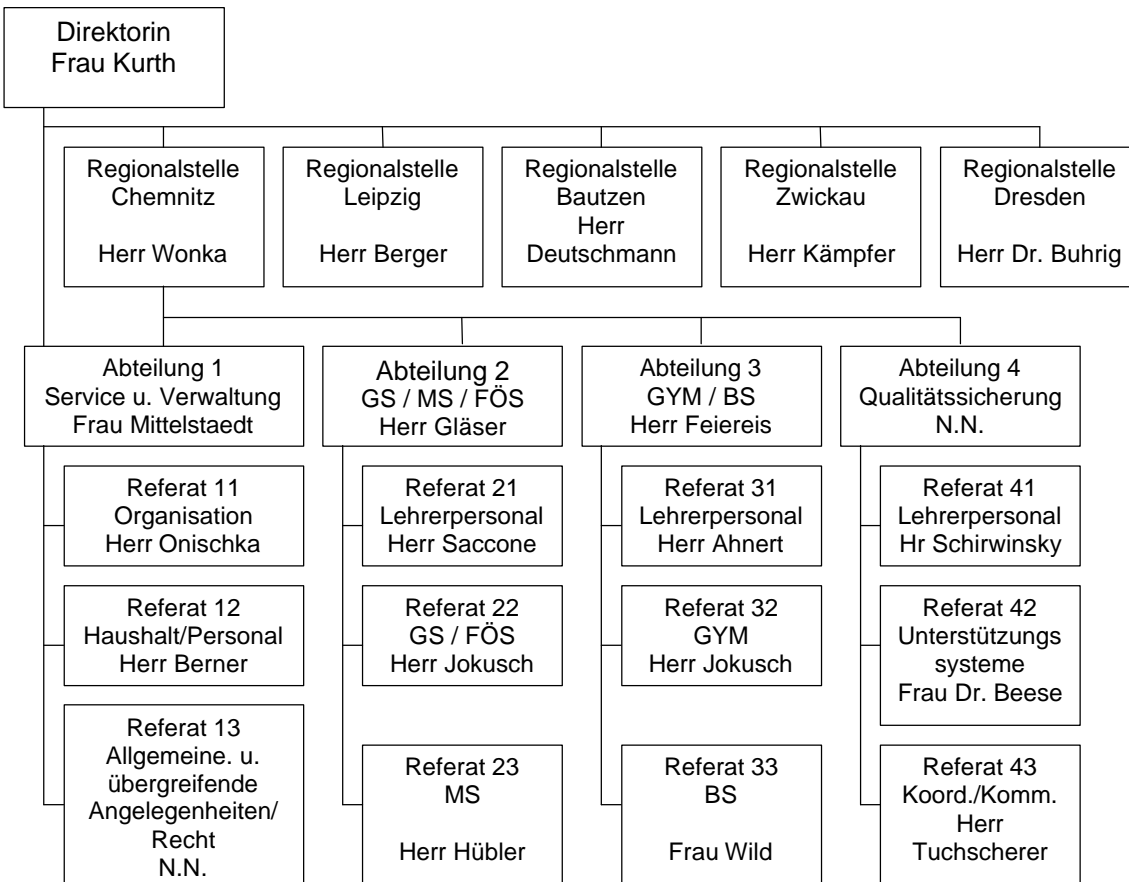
Direktorin
Frau Kurth

Regionalstelle
Chemnitz

Herr Wonka

Regionalstelle
Leipzig

Herr Berger

Regionalstelle
Bautzen
Herr
Deutschmann

Regionalstelle
Zwickau

Herr Kämpfer

Regionalstelle
Dresden

Herr Dr. Buhrig

Abteilung 1
Service u. Verwaltung
Frau Mittelstaedt

Referat 11
Organisation
Herr Onischka

Referat 12
Haushalt/Personal
Herr Berner

Referat 13
Allgemeine. u.
übergreifende
Angelegenheiten/
Recht
N.N.

Abteilung 2
GS / MS / FÖS
Herr Gläser

Referat 21
Lehrerpersonal
Herr Saccone

Referat 22
GS / FÖS
Herr Jokusch

Referat 23
MS

Herr Hübler

Abteilung 3
GYM / BS
Herr Feiereis

Referat 31
Lehrerpersonal
Herr Ahnert

Referat 32
GYM
Herr Jokusch

Referat 33
BS

Frau Wild

Abteilung 4
Qualitätssicherung
N.N.

Referat 41
Lehrerpersonal
Hr Schirwinsky

Referat 42
Unterstützungs
systeme
Frau Dr. Beese

Referat 43
Koord./Komm.
Herr
Tuchscherer